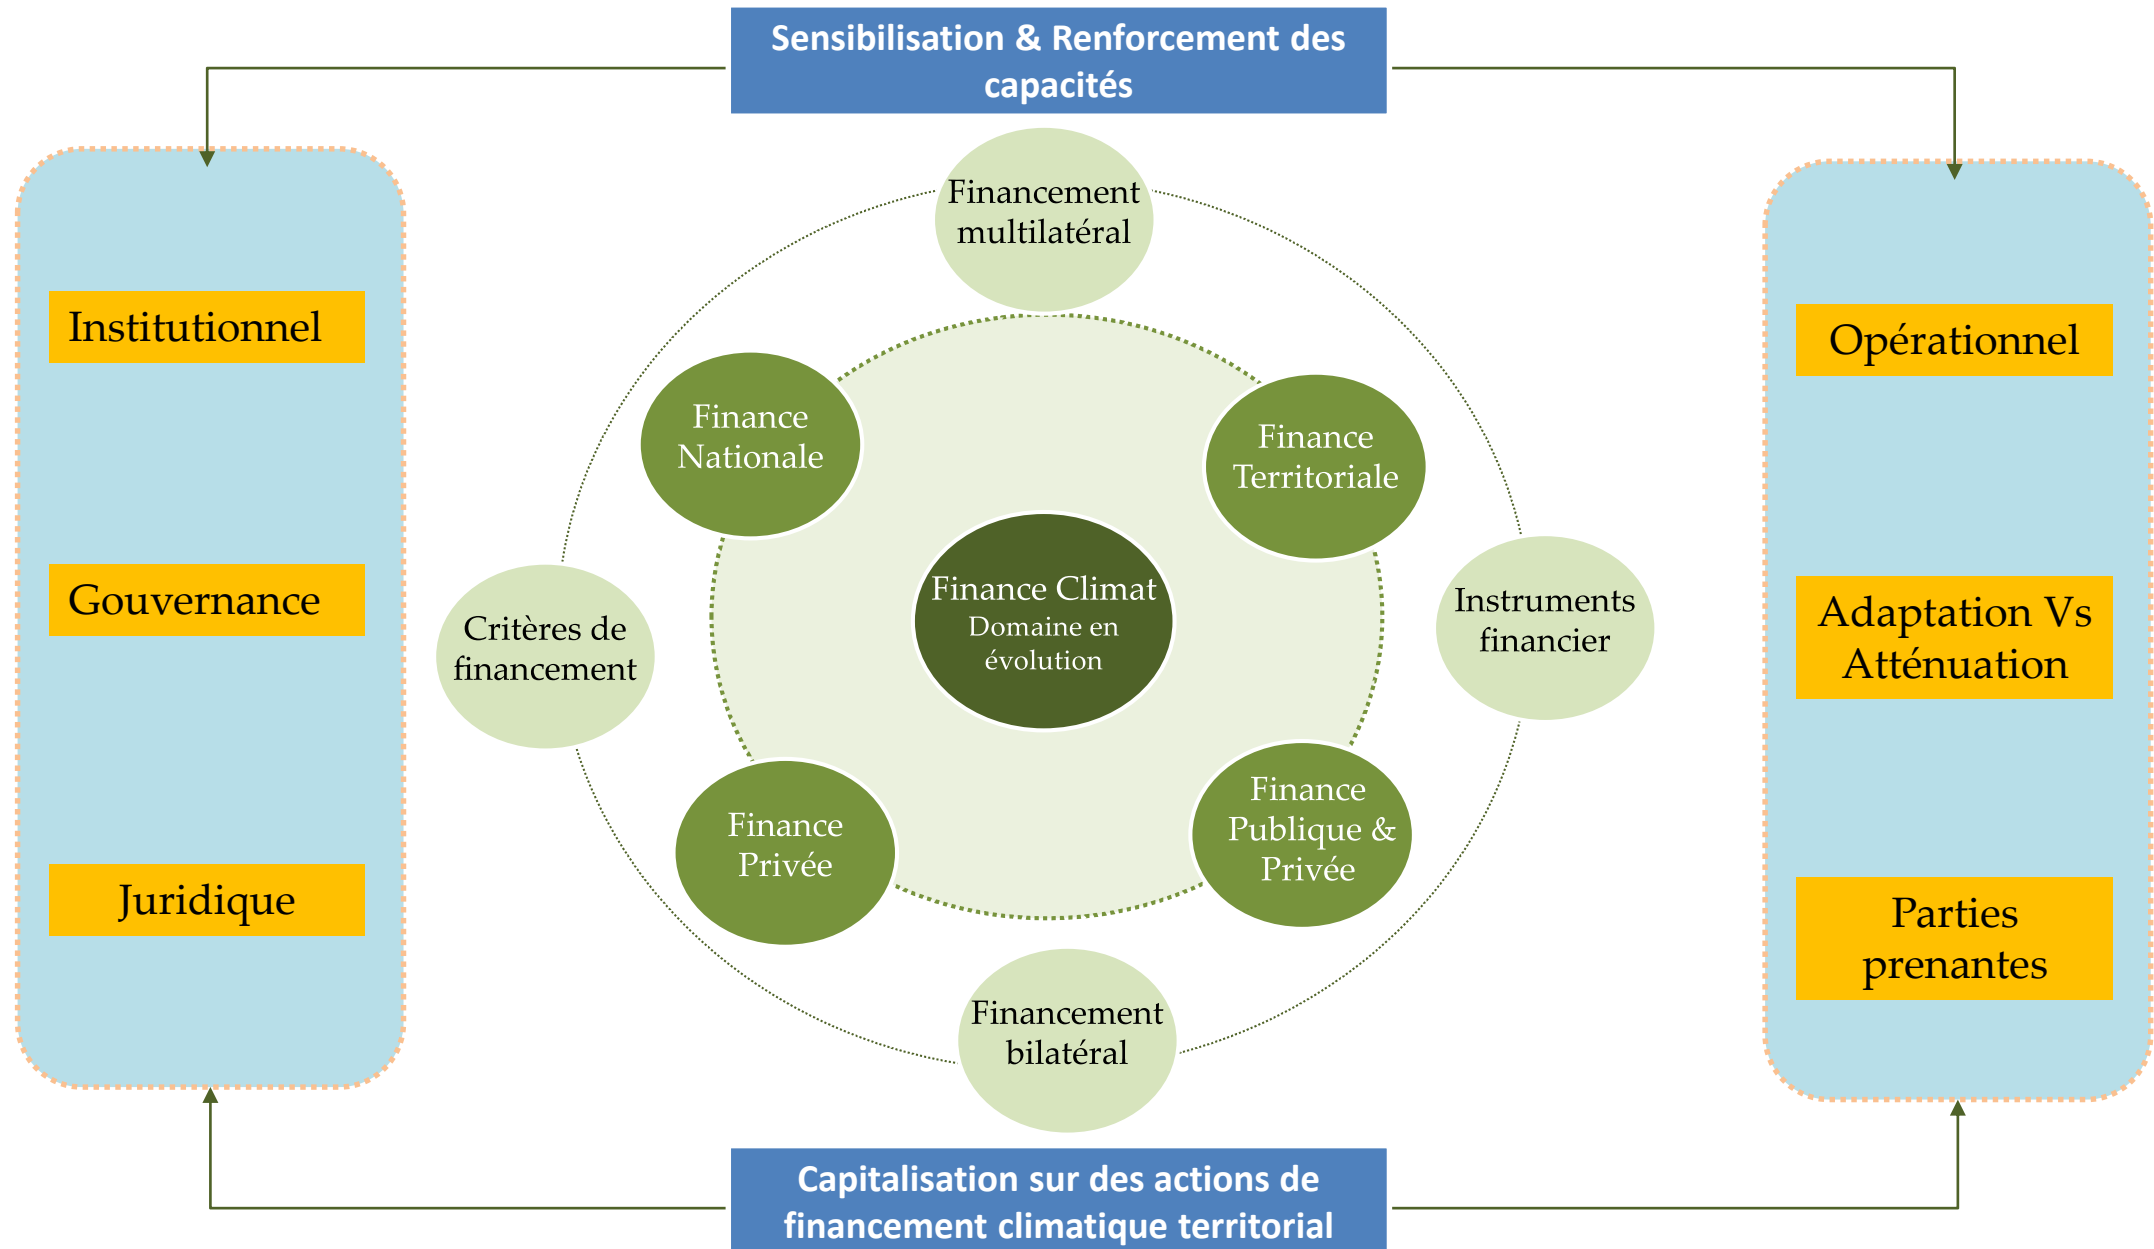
Sensibilisation & Renforcement des capacités

Institutionnel

Gouvernance

Juridique

Financement multilatéral

Finance Nationale

Finance Territoriale

Critères de financement

Finance Climat
Domaine en évolution

Instruments financier

Finance Privée

Finance Publique & Privée

Financement bilatéral

Opérationnel

Adaptation Vs Atténuation

Parties prenantes

Capitalisation sur des actions de financement climatique territorial